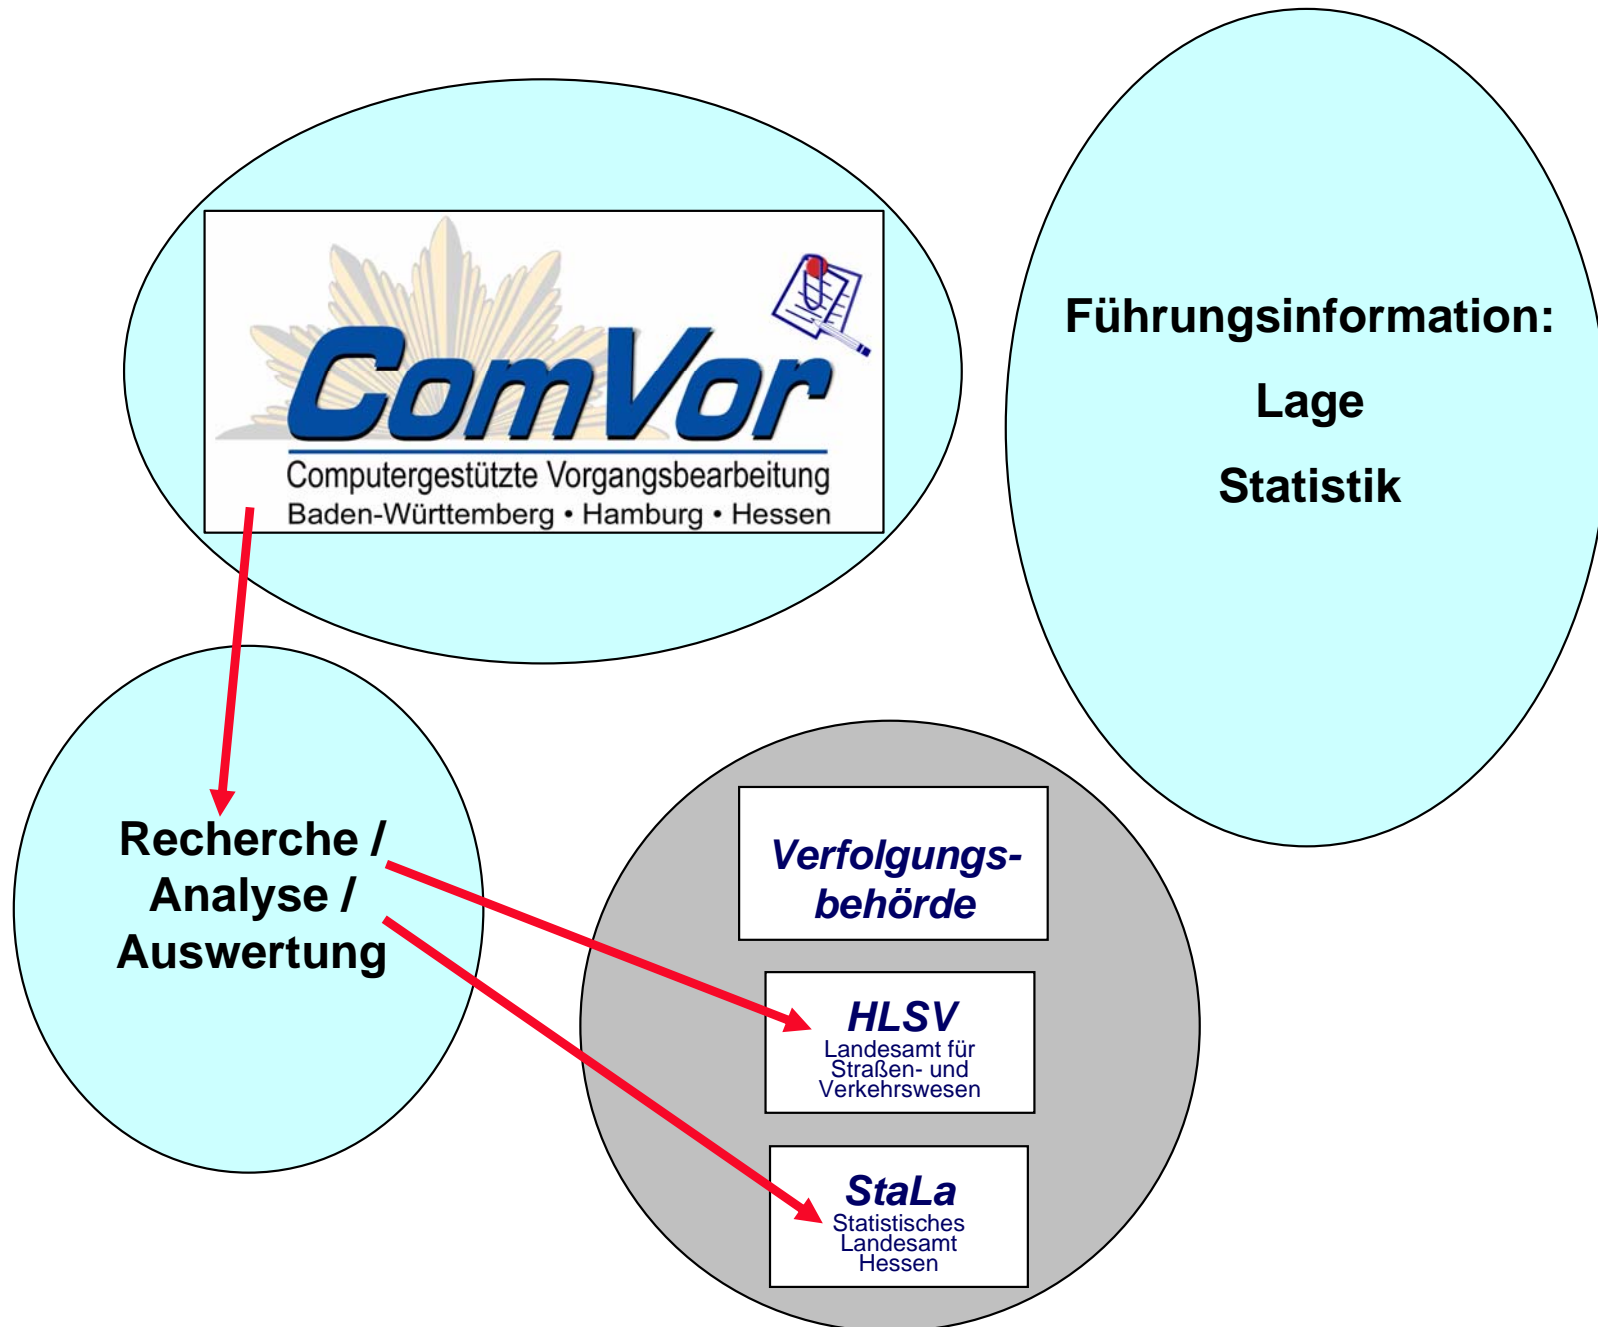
ComVor
Computergestützte Vorgangsbearbeitung
Baden-Württemberg • Hamburg • Hessen

Führungsinformation:
Lage
Statistik

Recherche / Analyse / Auswertung

Verfolgungsbehörde

HLSV
Landesamt für Straßen- und Verkehrswesen

StaLa
Statistisches Landesamt Hessen